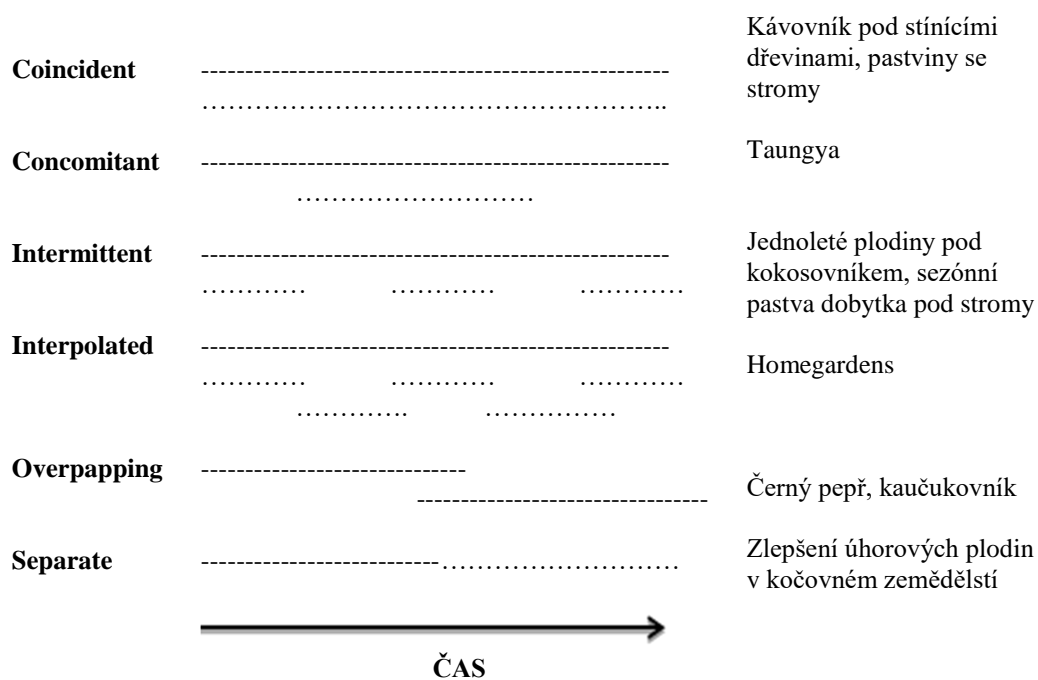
**Coincident** Kávovník pod stínícími dřevinami, pastviny se stromy

**Concomitant** Taungya

**Intermittent** Jednoleté plodiny pod kokosovníkem, sezónní pastva dobytka pod stromy

**Interpolated** Homegardens

**Overpapping** Černý pepř, kaučukovník

**Separate** Zlepšení úhorových plodin v kočovném zemědělství

**ČAS**